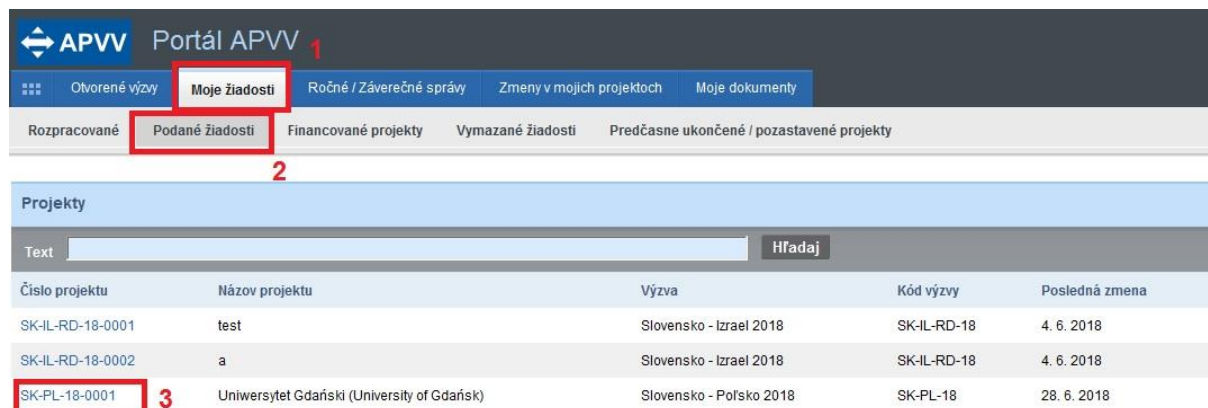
APVV Portál APVV 1

Otvorené výzvy | Moje žiadosti | Ročné / Záverečné správy | Zmeny v mojich projektoch | Moje dokumenty

Rozpracované | Podané žiadosti | Financované projekty | Vymazané žiadosti | Predčasne ukončené / pozastavené projekty

2

Projekty

Text Hľadaj

| Číslo projektu | Názov projektu | Výzva | Kód výzvy | Posledná zmena |
|---|---|---|---|---|
| SK-IL-RD-18-0001 | test | Slovensko - Izrael 2018 | SK-IL-RD-18 | 4. 6. 2018 |
| SK-IL-RD-18-0002 | a | Slovensko - Izrael 2018 | SK-IL-RD-18 | 4. 6. 2018 |
| SK-PL-18-0001 3 | Uniwersytet Gdański (University of Gdańsk) | Slovensko - Poľsko 2018 | SK-PL-18 | 28. 6. 2018 |